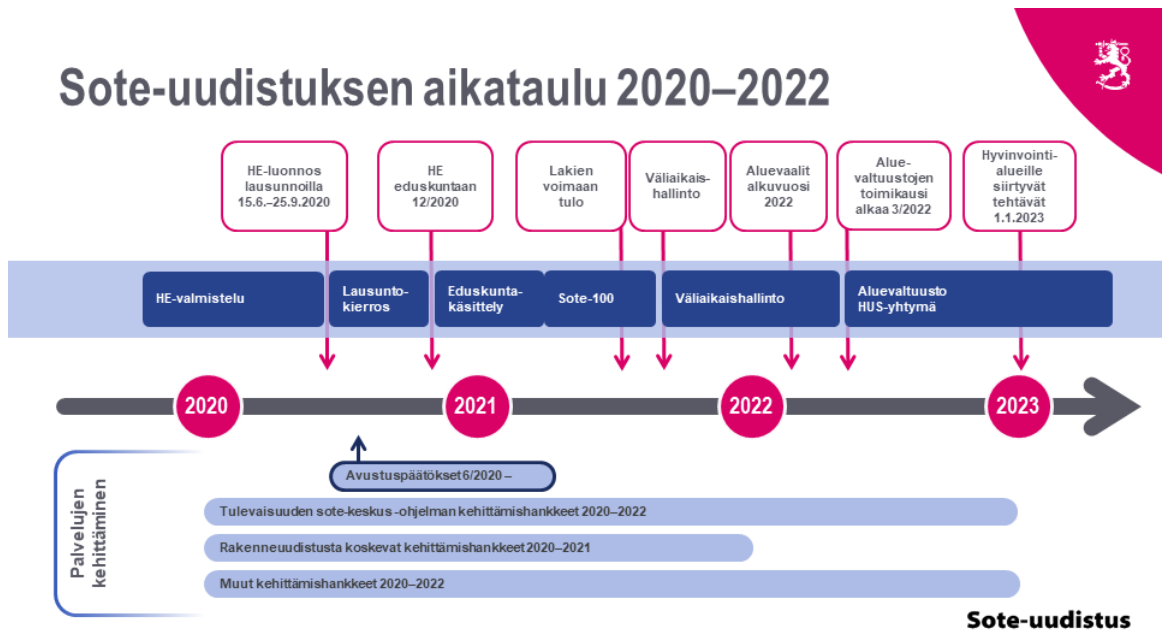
Sote-uudistuksen aikataulu 2020–2022

HE-luonnos lausunnoilla 15.6.–25.9.2020

HE eduskuntaan 12/2020

Lakien voimaan tulo

Väliaikaishallinto

Aluevaalit alkuvuosi 2022

Aluevaltuustojen toimikausi alkaa 3/2022

Hyvinvointialueille siirtyvät tehtävät 1.1.2023

HE-valmistelu

Lausuntokierros

Eduskuntakäsittely

Sote-100

Väliaikaishallinto

Aluevaltuusto
HUS-yhtymä

2020

2021

2022

2023

Palvelujen kehittäminen

Avustuspäätökset 6/2020 –

Tulevaisuuden sote-keskus -ohjelman kehittämishankkeet 2020–2022

Rakenneuudistusta koskevat kehittämishankkeet 2020–2021

Muut kehittämishankkeet 2020–2022

Sote-uudistus